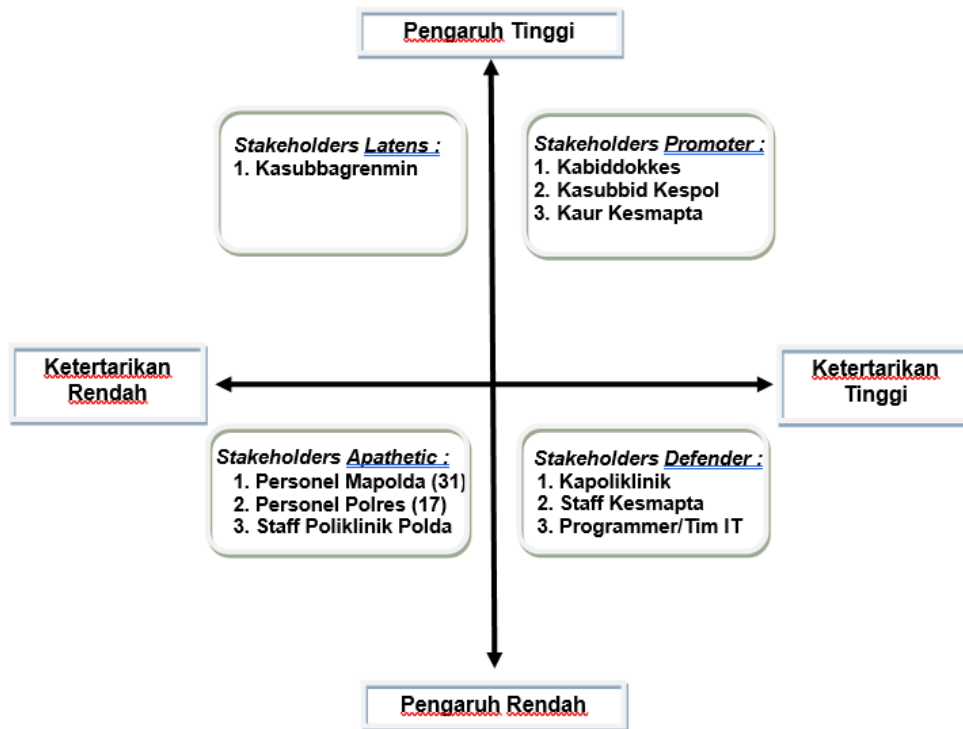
Pengaruh Tinggi

Stakeholders Latens :
1. Kasubbagrenmin

Stakeholders Promoter :
1. Kabiddokkes
2. Kasubbid Kespol
3. Kaur Kesmapta

Ketertarikan Rendah

Ketertarikan Tinggi

Stakeholders Apathetic :
1. Personel Mapolda (31)
2. Personel Polres (17)
3. Staff Poliklinik Polda

Stakeholders Defender :
1. Kapoliklinik
2. Staff Kesmapta
3. Programmer/Tim IT

Pengaruh Rendah